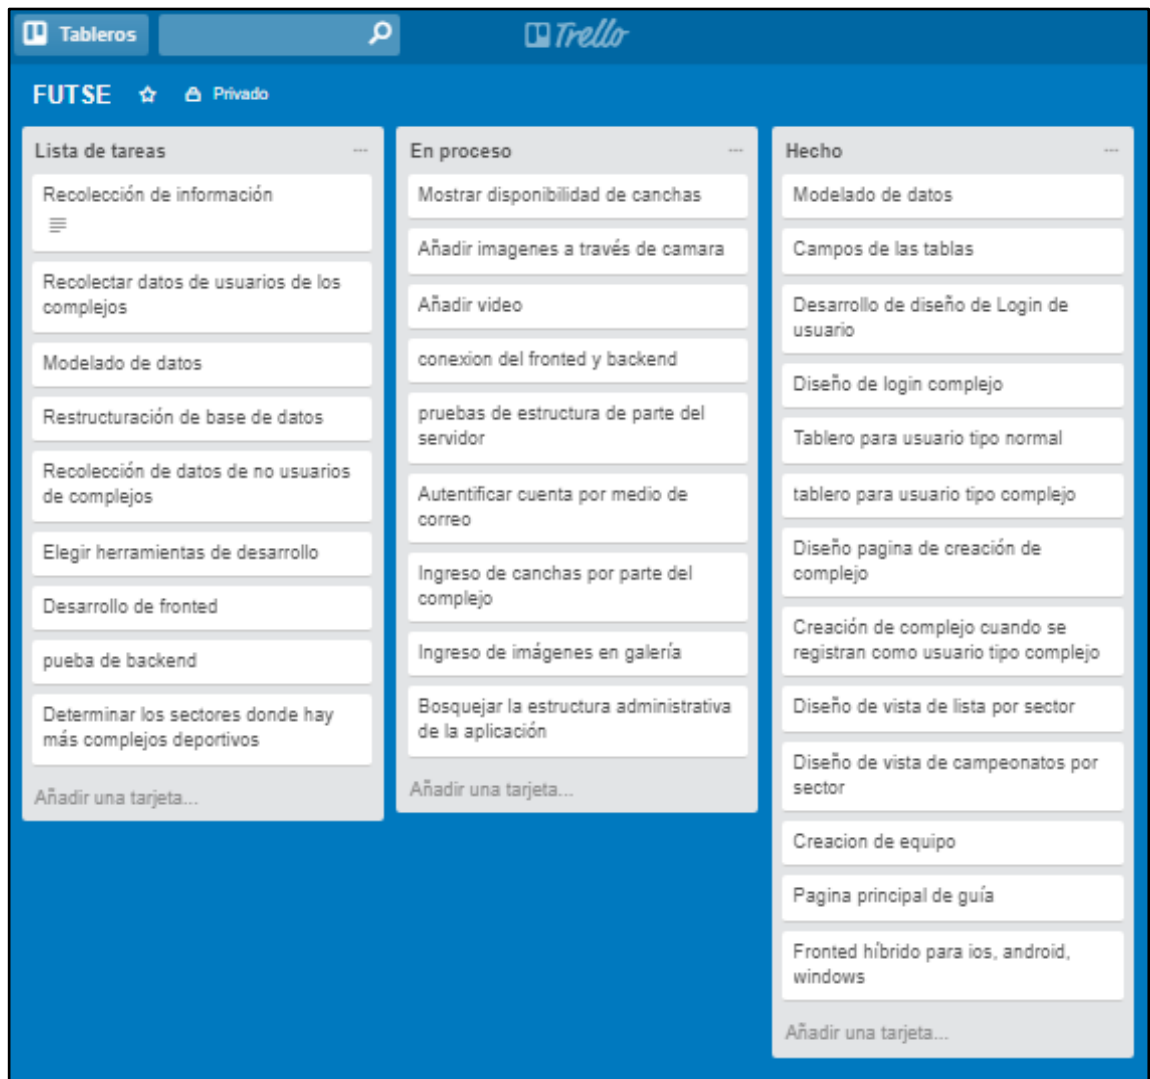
Tableros

Trello

FUTSE Privado

Lista de tareas ...

Recolección de información

Recolectar datos de usuarios de los complejos

Modelado de datos

Restructuración de base de datos

Recolección de datos de no usuarios de complejos

Elegir herramientas de desarrollo

Desarrollo de fronted

pueba de backend

Determinar los sectores donde hay más complejos deportivos

Añadir una tarjeta...

En proceso ...

Mostrar disponibilidad de canchas

Añadir imagenes a través de camara

Añadir video

conexion del fronted y backend

pruebas de estructura de parte del servidor

Autentificar cuenta por medio de correo

Ingreso de canchas por parte del complejo

Ingreso de imágenes en galería

Bosquejar la estructura administrativa de la aplicación

Añadir una tarjeta...

Hecho ...

Modelado de datos

Campos de las tablas

Desarrollo de diseño de Login de usuario

Diseño de login complejo

Tablero para usuario tipo normal

tablero para usuario tipo complejo

Diseño pagina de creación de complejo

Creación de complejo cuando se registran como usuario tipo complejo

Diseño de vista de lista por sector

Diseño de vista de campeonatos por sector

Creacion de equipo

Pagina principal de guía

Fronted híbrido para ios, android, windows

Añadir una tarjeta...